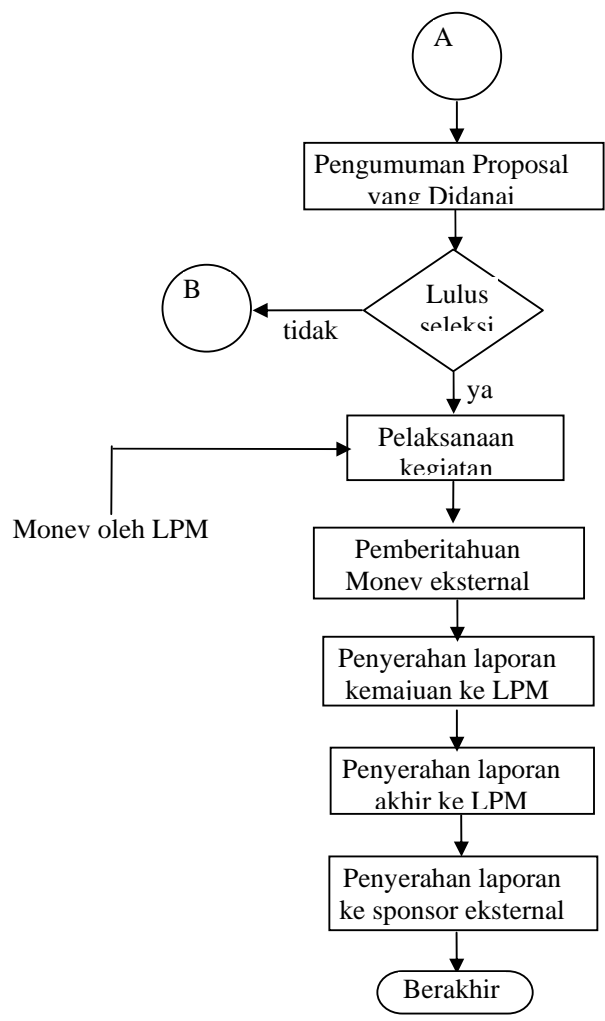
A

Pengumuman Proposal yang Didanai

Lulus seleksi

tidak

B

ya

Pelaksanaan kegiatan

Monev oleh LPM

Pemberitahuan Monev eksternal

Penyerahan laporan kemajuan ke LPM

Penyerahan laporan akhir ke LPM

Penyerahan laporan ke sponsor eksternal

Berakhir